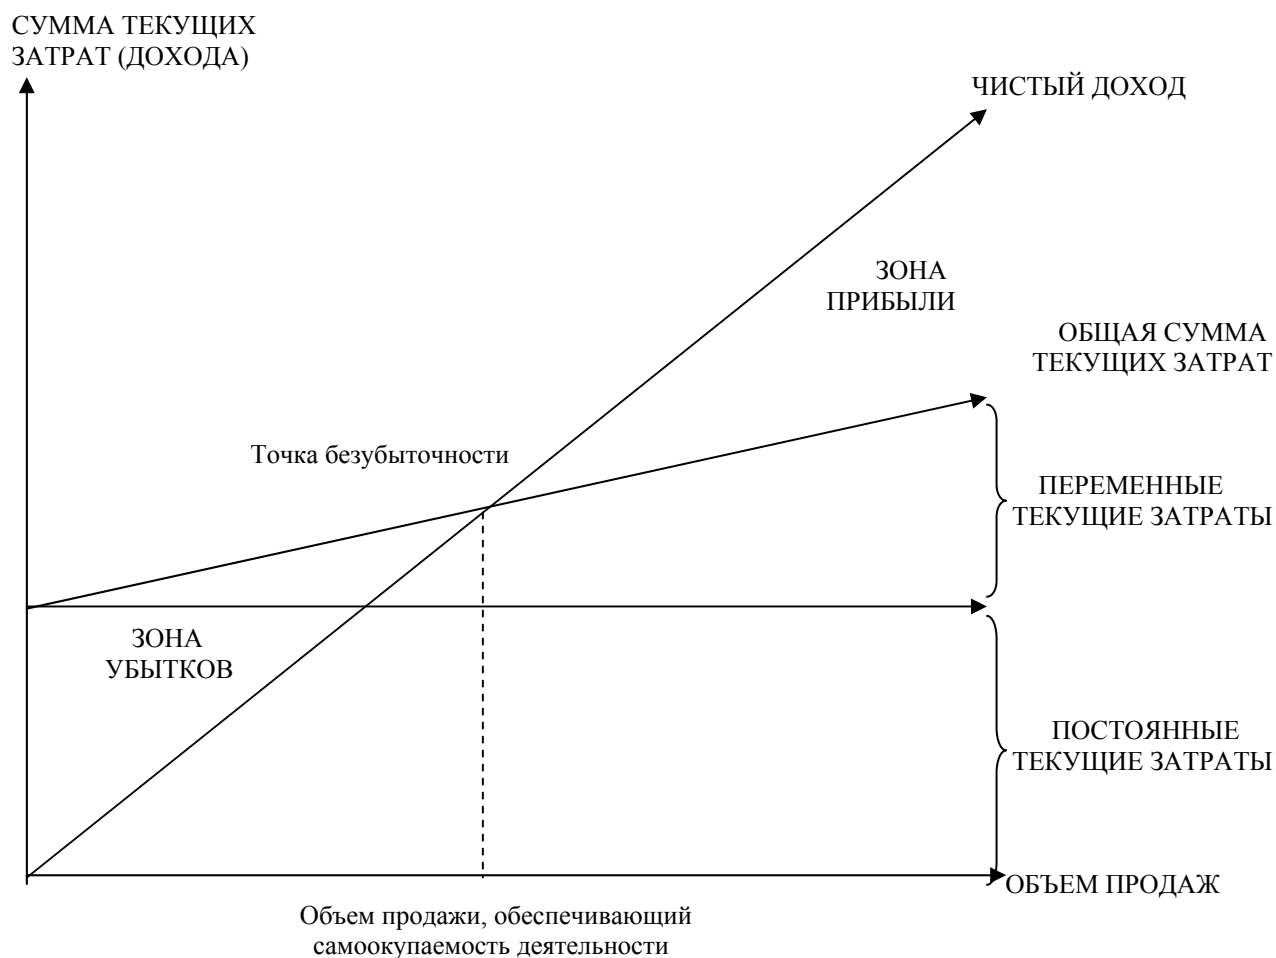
СУММА ТЕКУЩИХ ЗАТРАТ (ДОХОДА)

ЧИСТЫЙ ДОХОД

ЗОНА ПРИБЫЛИ

ОБЩАЯ СУММА ТЕКУЩИХ ЗАТРАТ

Точка безубыточности

ПЕРЕМЕННЫЕ ТЕКУЩИЕ ЗАТРАТЫ

ЗОНА УБЫТКОВ

ПОСТОЯННЫЕ ТЕКУЩИЕ ЗАТРАТЫ

ОБЪЕМ ПРОДАЖ

Объем продажи, обеспечивающий самоокупаемость деятельности